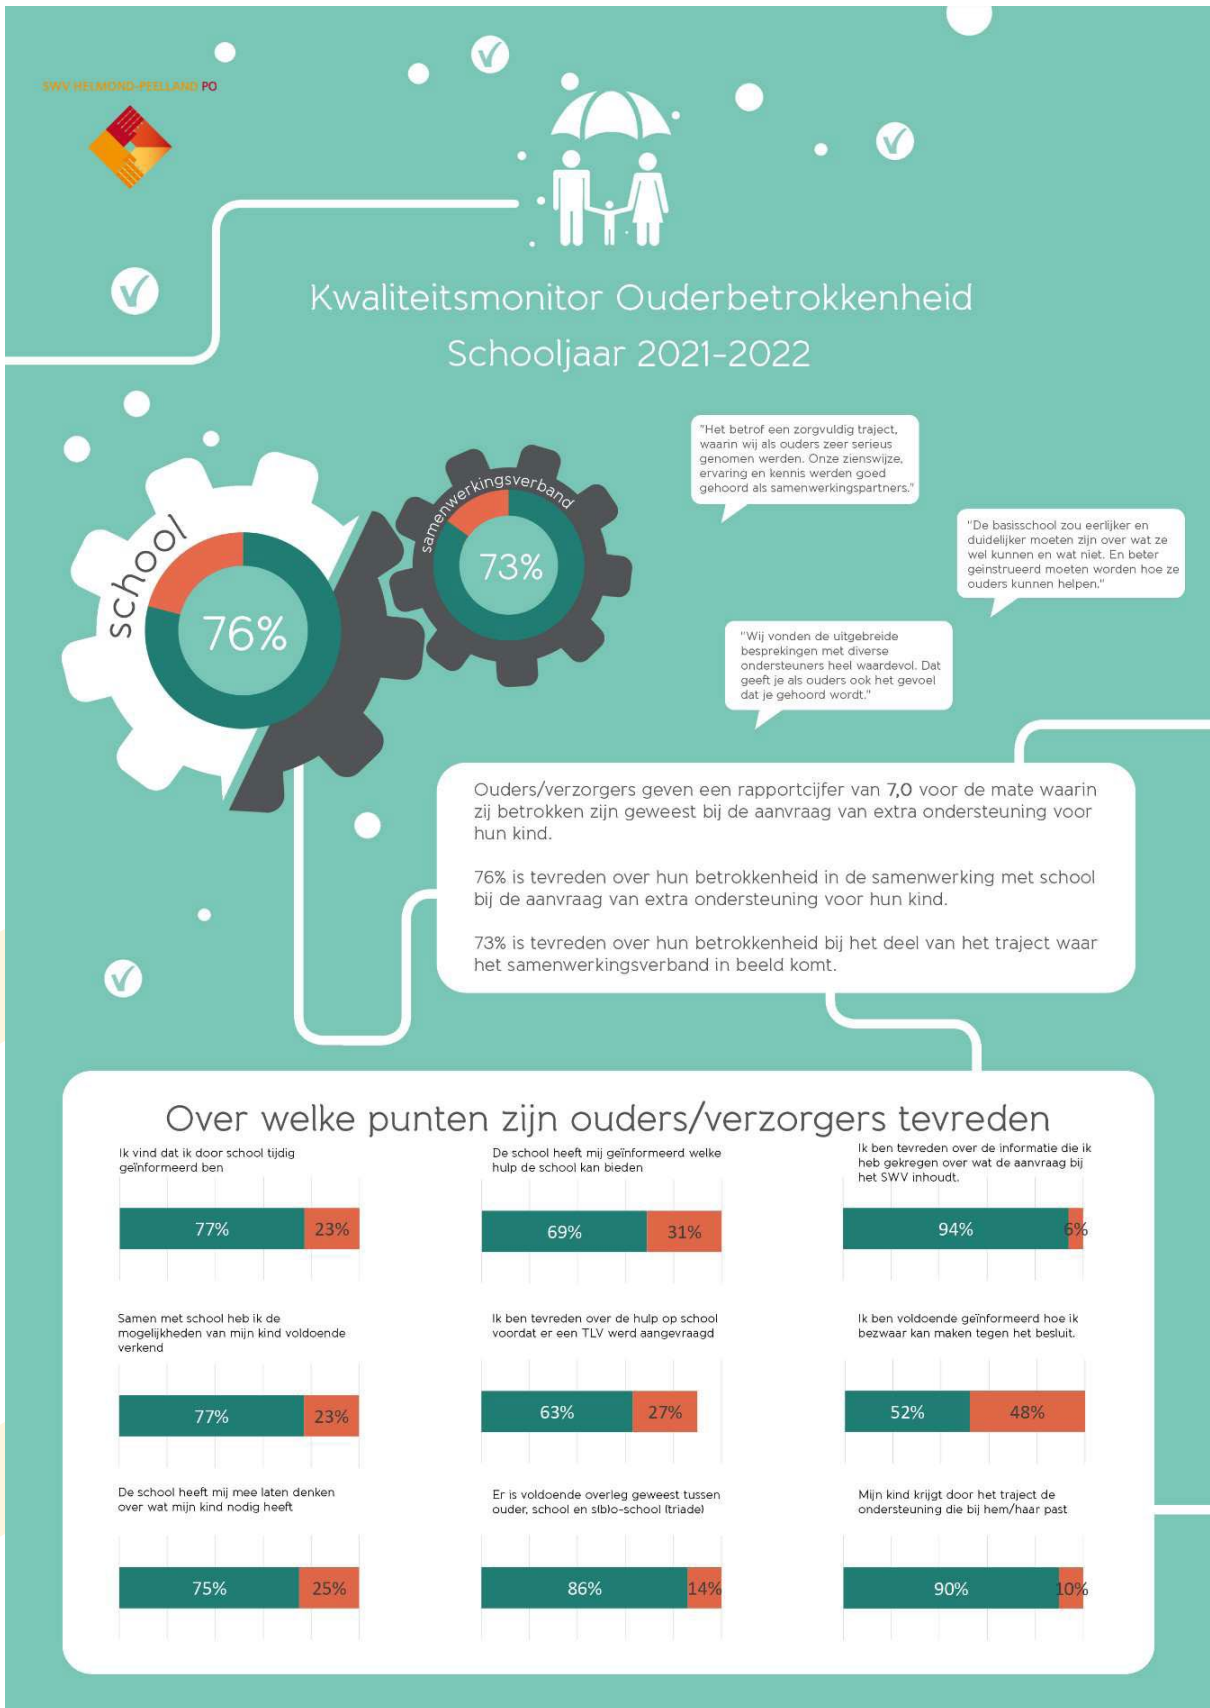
SWV HELMOND-PEELLAND PO

Kwaliteitsmonitor Ouderbetrokkenheid
Schooljaar 2021-2022

school
76%

samenwerkingsverband
73%

"Het betrof een zorgvuldig traject, waarin wij als ouders zeer serieus genomen werden. Onze zienswijze, ervaring en kennis werden goed gehoord als samenwerkingspartners."

"De basisschool zou eerlijker en duidelijker moeten zijn over wat ze wel kunnen en wat niet. En beter geinstrueerd moeten worden hoe ze ouders kunnen helpen."

"Wij vonden de uitgebreide besprekingen met diverse ondersteuners heel waardevol. Dat geeft je als ouders ook het gevoel dat je gehoord wordt."

Ouders/verzorgers geven een rapportcijfer van 7,0 voor de mate waarin zij betrokken zijn geweest bij de aanvraag van extra ondersteuning voor hun kind.

76% is tevreden over hun betrokkenheid in de samenwerking met school bij de aanvraag van extra ondersteuning voor hun kind.

73% is tevreden over hun betrokkenheid bij het deel van het traject waar het samenwerkingsverband in beeld komt.

Over welke punten zijn ouders/verzorgers tevreden

Ik vind dat ik door school tijdig geïnformeerd ben
77% 23%

De school heeft mij geïnformeerd welke hulp de school kan bieden
69% 31%

Ik ben tevreden over de informatie die ik heb gekregen over wat de aanvraag bij het SWV inhoudt.
94% 6%

Samen met school heb ik de mogelijkheden van mijn kind voldoende verkend
77% 23%

Ik ben tevreden over de hulp op school voordat er een TLV werd aangevraagd
63% 27%

Ik ben voldoende geïnformeerd hoe ik bezwaar kan maken tegen het besluit.
52% 48%

De school heeft mij mee laten denken over wat mijn kind nodig heeft
75% 25%

Er is voldoende overleg geweest tussen ouder, school en sblo-school (triade)
86% 14%

Mijn kind krijgt door het traject de ondersteuning die bij hem/haar past
90% 10%